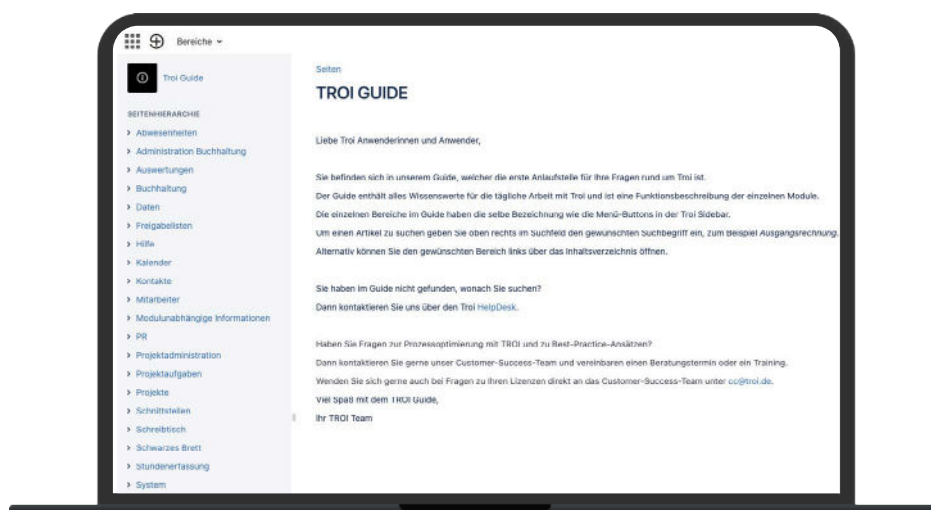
Bereiche

Troi Guide

SEITENHIERARCHIE

> Abwesenheiten
> Administration Buchhaltung
> Auswertungen
> Buchhaltung
> Daten
> Freigabelisten
> Hilfe
> Kalender
> Kontakte
> Mitarbeiter
> Modulunabhängige Informationen
> PR
> Projektadministration
> Projektaufgaben
> Projekte
> Schnittstellen
> Schreibtisch
> Schwarzes Brett
> Stundenerfassung
> System

Seiten

TROI GUIDE

Liebe Troi Anwenderinnen und Anwender,

Sie befinden sich in unserem Guide, welcher die erste Anlaufstelle für Ihre Fragen rund um Troi ist.
Der Guide enthält alles Wissenswerte für die tägliche Arbeit mit Troi und ist eine Funktionsbeschreibung der einzelnen Module.
Die einzelnen Bereiche im Guide haben die selbe Bezeichnung wie die Menü-Buttons in der Troi Sidebar.
Um einen Artikel zu suchen geben Sie oben rechts im Suchfeld den gewünschten Suchbegriff ein, zum Beispiel Ausgangsrechnung.
Alternativ können Sie den gewünschten Bereich links über das Inhaltsverzeichnis öffnen.

Sie haben im Guide nicht gefunden, wonach Sie suchen?
Dann kontaktieren Sie uns über den Troi HelpDesk.

Haben Sie Fragen zur Prozessoptimierung mit TROI und zu Best-Practice-Ansätzen?
Dann kontaktieren Sie gerne unser Customer-Success-Team und vereinbaren einen Beratungstermin oder ein Training.
Wenden Sie sich gerne auch bei Fragen zu Ihren Lizenzen direkt an das Customer-Success-Team unter cc@troi.de.
Viel Spaß mit dem TROI Guide,
Ihr TROI Team